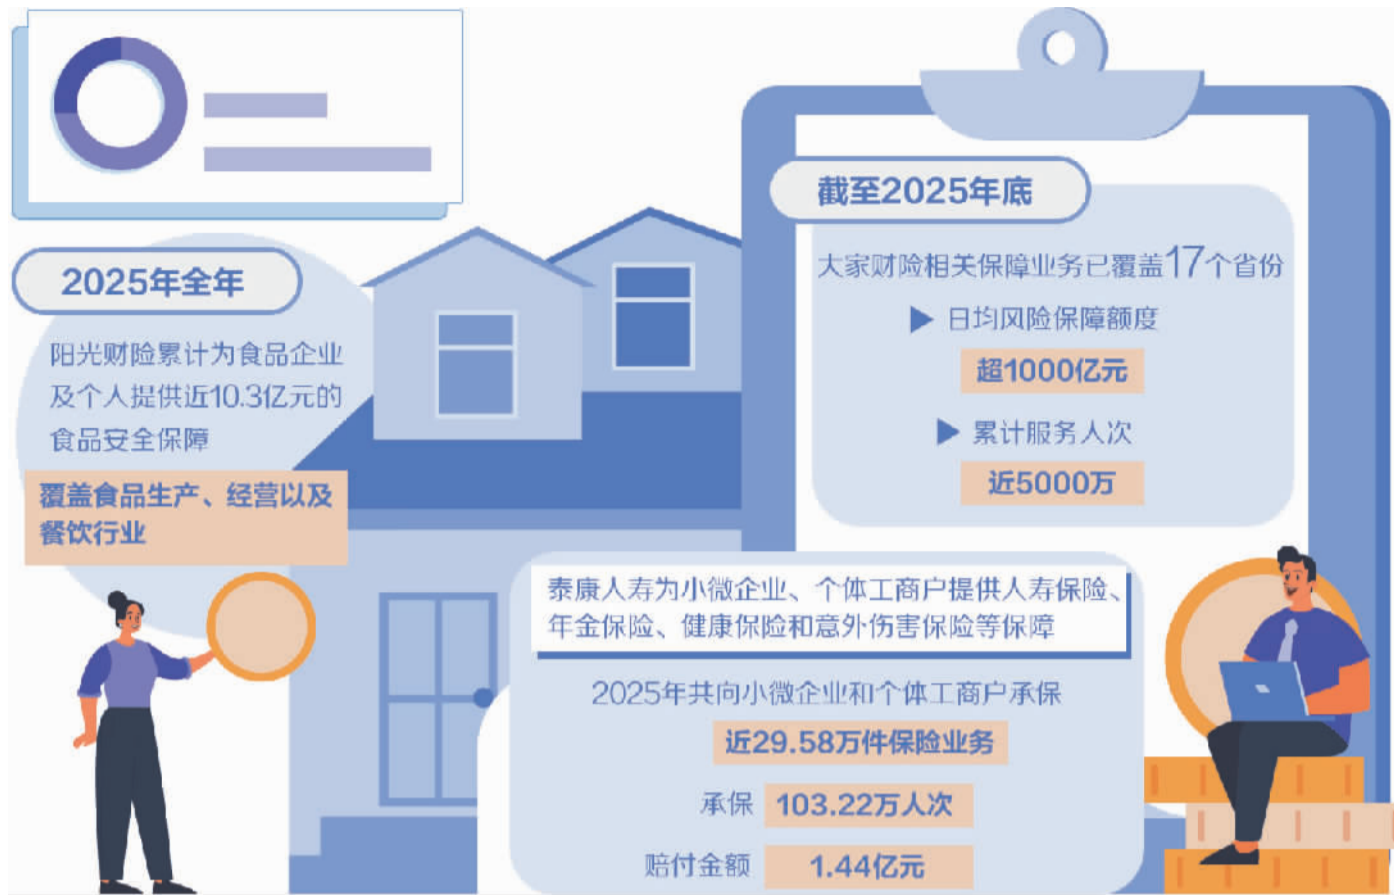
2025年全年

阳光财险累计为食品企业及个人提供近10.3亿元的食品安全保障

覆盖食品生产、经营以及餐饮行业

截至2025年底

大家财险相关保障业务已覆盖17个省份

日均风险保障额度

超1000亿元

累计服务人次

近5000万

泰康人寿为小微企业、个体工商户提供人寿保险、年金保险、健康保险和意外伤害保险等保障

2025年共向小微企业和个体工商户承保

近29.58万件保险业务

承保 103.22万人次

赔付金额 1.44亿元